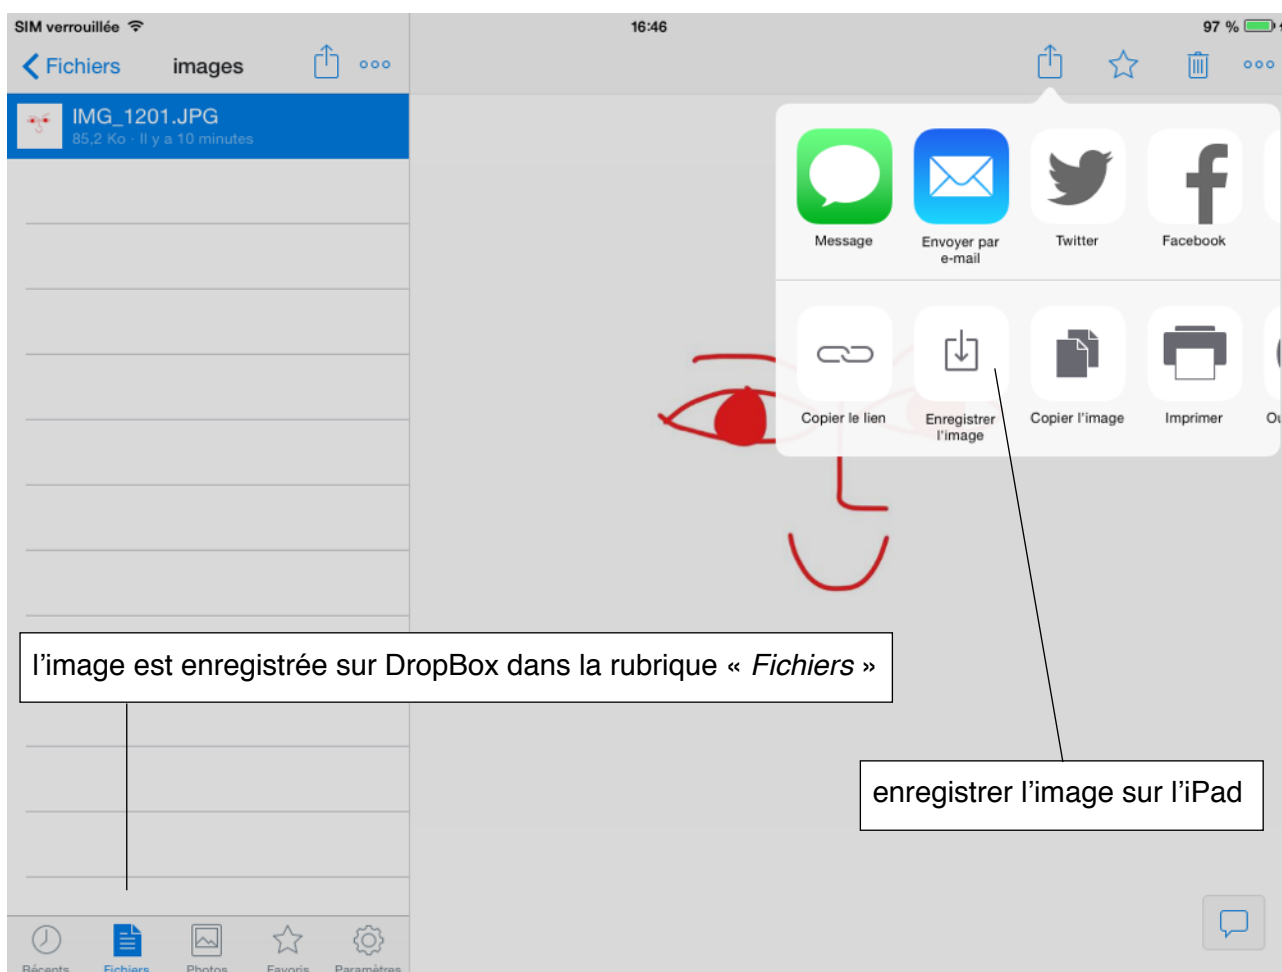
SIM verrouillée
16:46
97 %

Fichiers
images
IMG_1201.JPG
85,2 Ko · Il y a 10 minutes

Message
Envoyer par e-mail
Twitter
Facebook

Copier le lien
Enregistrer l'image
Copier l'image
Imprimer
Ou

l’image est enregistrée sur DropBox dans la rubrique « *Fichiers* »

enregistrer l’image sur l’iPad

Récents
Fichiers
Photos
Favoris
Paramètres